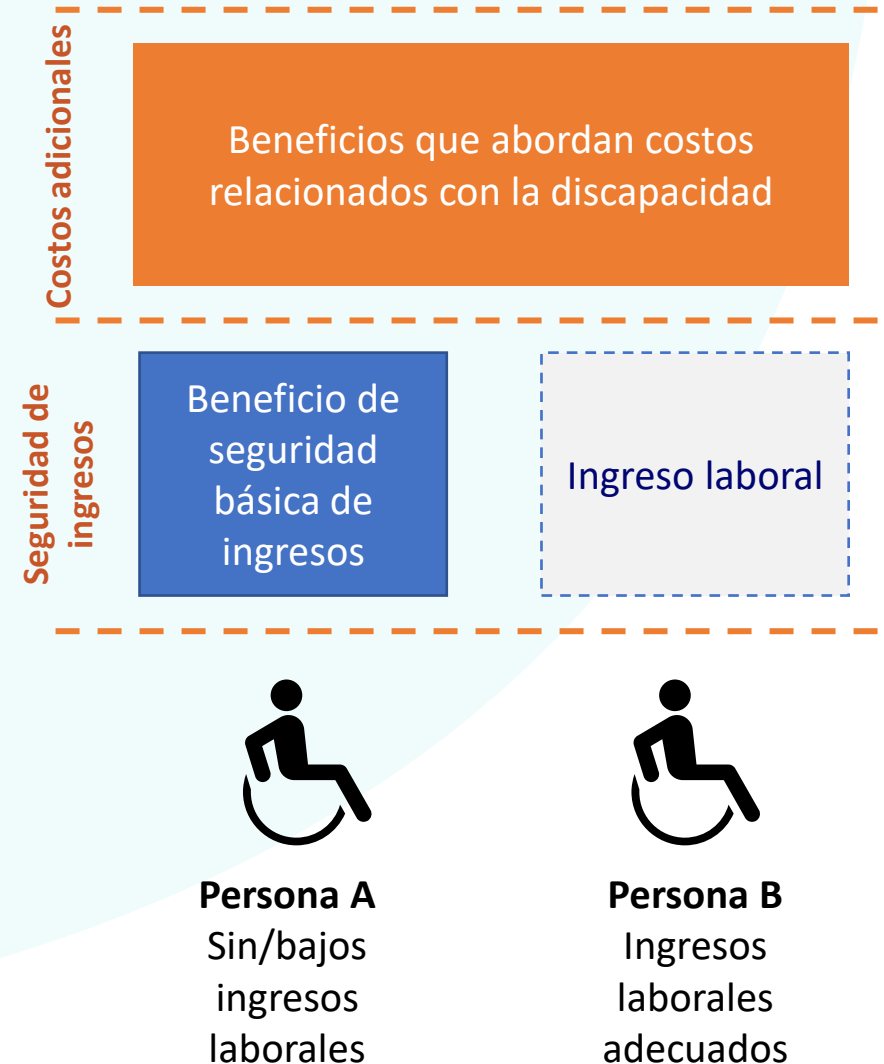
Costos adicionales

Beneficios que abordan costos relacionados con la discapacidad

Seguridad de ingresos

Beneficio de seguridad básica de ingresos

Ingreso laboral

**Persona A**
Sin/bajos ingresos laborales

**Persona B**
Ingresos laborales adecuados